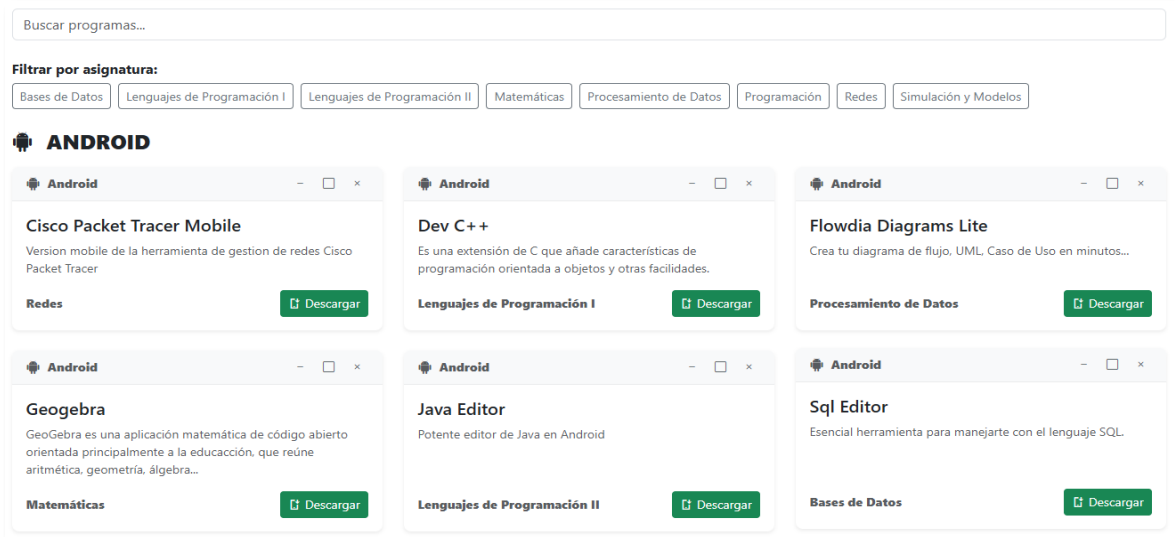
Buscar programas...

Filtrar por asignatura:
Bases de Datos | Lenguajes de Programación I | Lenguajes de Programación II | Matemáticas | Procesamiento de Datos | Programación | Redes | Simulación y Modelos

ANDROID

Android – □ ×
Cisco Packet Tracer Mobile
Version mobile de la herramienta de gestion de redes Cisco Packet Tracer
Redes
Descargar

Android – □ ×
Dev C++
Es una extensión de C que añade características de programación orientada a objetos y otras facilidades.
Lenguajes de Programación I
Descargar

Android – □ ×
Flowdia Diagrams Lite
Crea tu diagrama de flujo, UML, Caso de Uso en minutos...
Procesamiento de Datos
Descargar

Android – □ ×
Geogebra
GeoGebra es una aplicación matemática de código abierto orientada principalmente a la educacción, que reúne aritmética, geometría, álgebra...
Matemáticas
Descargar

Android – □ ×
Java Editor
Potente editor de Java en Android
Lenguajes de Programación II
Descargar

Android – □ ×
Sql Editor
Esencial herramienta para manejarte con el lenguaje SQL.
Bases de Datos
Descargar